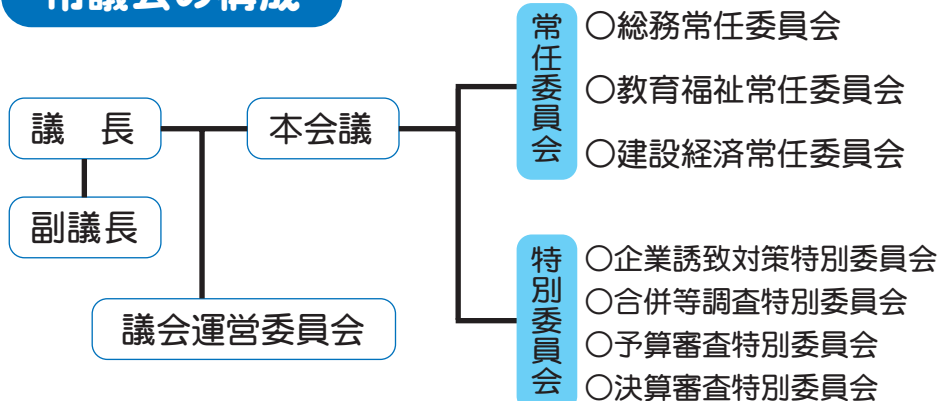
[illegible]議会の構成

議　長

副議長

本会議

議会運営委員会

常任委員会
○総務常任委員会
○教育福祉常任委員会
○建設経済常任委員会

特別委員会
○企業誘致対策特別委員会
○合併等調査特別委員会
○予算審査特別委員会
○決算審査特別委員会